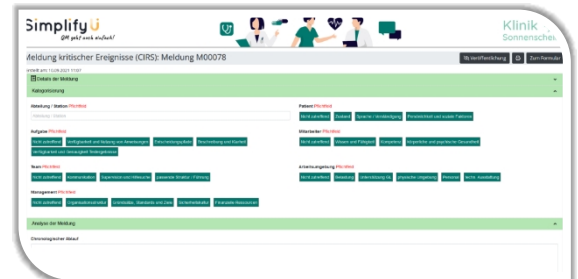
Simplify U
Gut geht auch einfach!

Klinik
Sonnenschei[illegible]

Meldung kritischer Ereignisse (CIRS): Meldung M00078

Veröffentlichung | Zum Formular

erstellt am 13.09.2021 17:07

Details der Meldung

Kategorisierung

Abteilung / Station (Pflichtfeld)

Abteilung / Station

Patient (Pflichtfeld)

Nicht zutreffend | Zustand | Sprache / Verständigung | Persönlichkeit und soziale Faktoren

Aufgabe (Pflichtfeld)

Nicht zutreffend | Verfügbarkeit und Nutzung von Anweisungen | Zeitumstände | Beschreibung und Klarheit

Verfügbarkeit und Genauigkeit Testergebnisse

Mitarbeiter (Pflichtfeld)

Nicht zutreffend | Wissen und Fähigkeit | Kompetenz | Körperliche und psychische Gesundheit

Team (Pflichtfeld)

Nicht zutreffend | Kommunikation | Supervision und Hilfesuche | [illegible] Struktur / Führung

Arbeitsumgebung (Pflichtfeld)

Nicht zutreffend | Besetzung | Unterstützung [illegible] | physische Umgebung | Personal | techn. Ausstattung

Management (Pflichtfeld)

Nicht zutreffend | Organisationsstruktur | Richtlinien, Standards und Ziele | Sicherheitskultur | Finanzielle Ressourcen

Analyse der Meldung

Chronologischer Ablauf